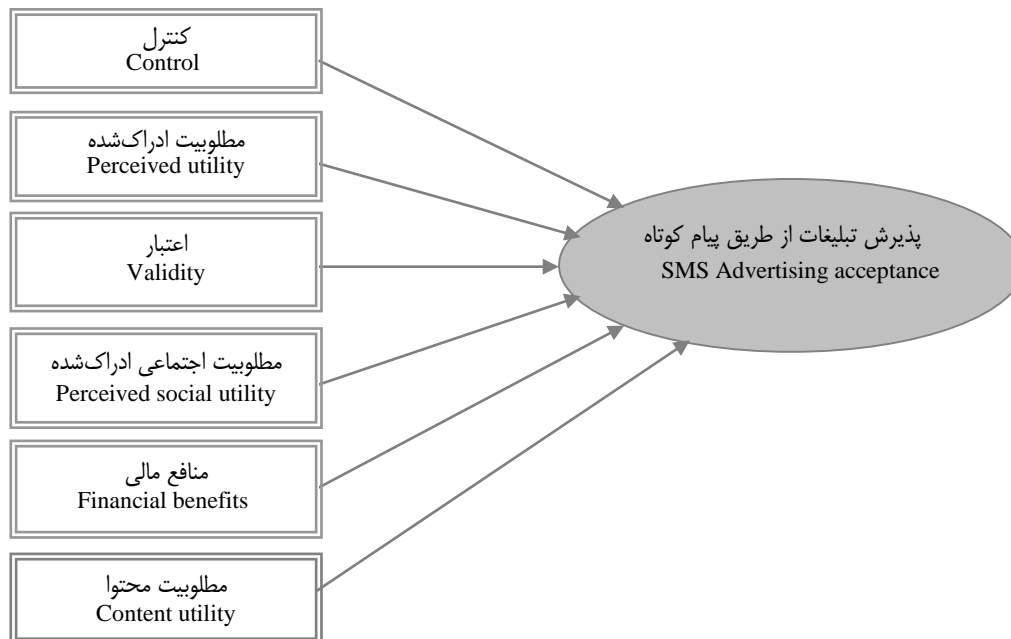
کنترل
Control

مطلوبیت ادراک‌شده
Perceived utility

اعتبار
Validity

مطلوبیت اجتماعی ادراک‌شده
Perceived social utility

منافع مالی
Financial benefits

مطلوبیت محتوا
Content utility

پذیرش تبلیغات از طریق پیام کوتاه
SMS Advertising acceptance